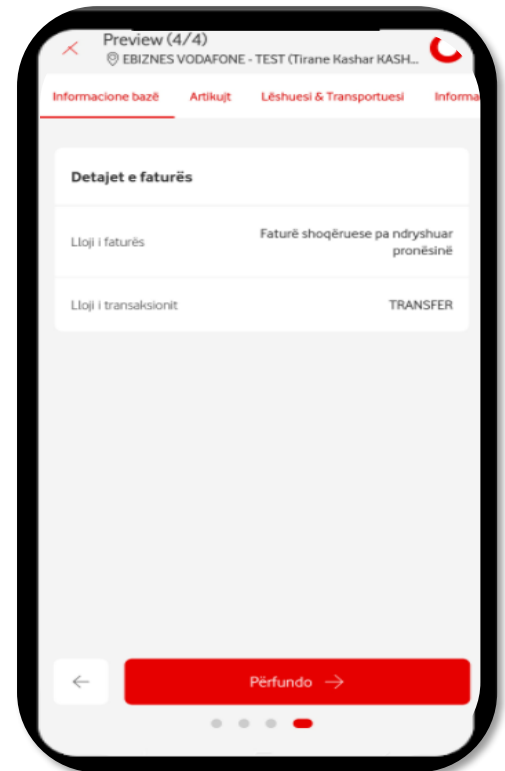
Preview (4/4)
EBIZNES VODAFONE - TEST (Tirane Kashar KASH...

Informacione bazë | Artikujt | Lëshuesi & Transportuesi | Informa

Detajet e faturës

| | |
|---|---|
| Lloji i faturës | Faturë shoqëruese pa ndryshuar pronësinë |
| Lloji i transaksionit | TRANSFER |

Përfundo